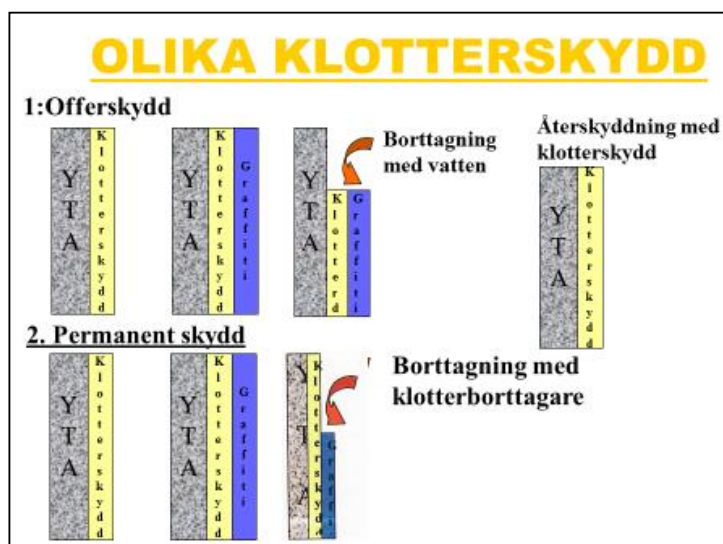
OLIKA KLOTTERSKYDD

1:Offerskydd

YTA Klotterskydd

YTA Klotterskydd Graffiti

YTA Klotterd Graffiti

Borttagning med vatten

Återskyddning med klotterskydd

YTA Klotterskydd

2. Permanent skydd

YTA Klotterskydd

YTA Klotterskydd Graffiti

YTA Klotterskydd Graffiti

Borttagning med klotterborttagare